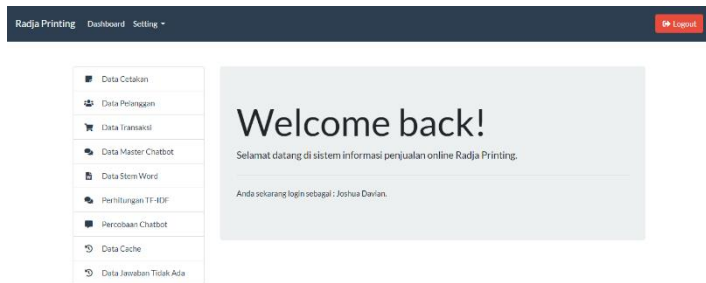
Radja Printing Dashboard Setting ▾

Logout

Data Cetakan

Data Pelanggan

Data Transaksi

Data Master Chatbot

Data Stem Word

Perhitungan TF-IDF

Percobaan Chatbot

Data Cache

Data Jawaban Tidak Ada

Welcome back!

Selamat datang di sistem informasi penjualan online Radja Printing.

Anda sekarang login sebagai : Joshua Davian.